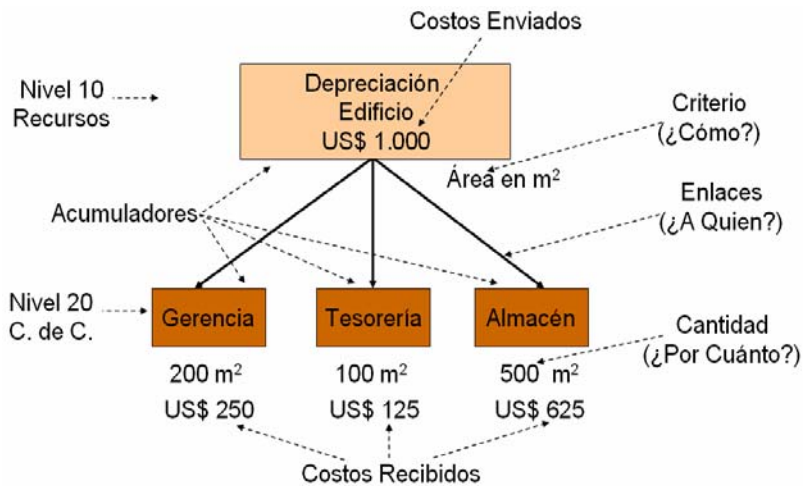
Costos Enviados

Nivel 10 Recursos

Depreciación Edificio US$ 1.000

Criterio (¿Cómo?)

Área en m$^2$

Enlaces (¿A Quien?)

Acumuladores

Nivel 20 C. de C.

Gerencia

Tesorería

Almacén

Cantidad (¿Por Cuánto?)

200 m$^2$
US$ 250

100 m$^2$
US$ 125

500 m$^2$
US$ 625

Costos Recibidos